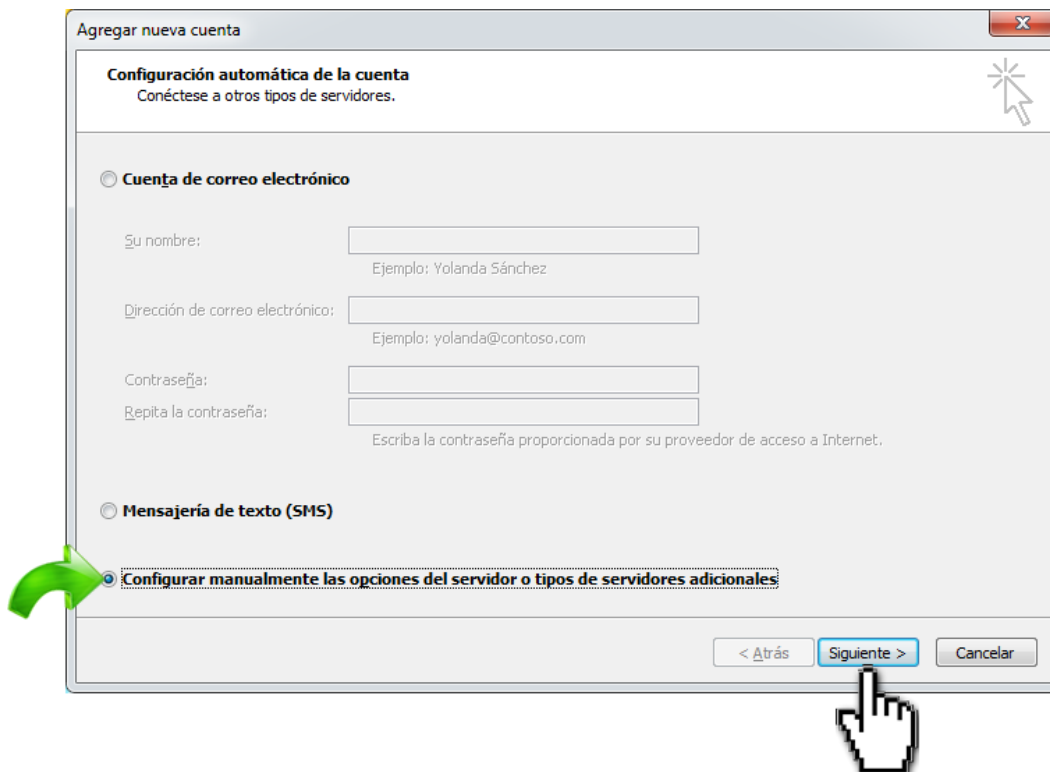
Agregar nueva cuenta

Configuración automática de la cuenta
Conéctese a otros tipos de servidores.

Cuenta de correo electrónico

Su nombre:
Ejemplo: Yolanda Sánchez

Dirección de correo electrónico:
Ejemplo: yolanda@contoso.com

Contraseña:
Repita la contraseña:
Escriba la contraseña proporcionada por su proveedor de acceso a Internet.

Mensajería de texto (SMS)

Configurar manualmente las opciones del servidor o tipos de servidores adicionales

< Atrás
Siguiente >
Cancelar